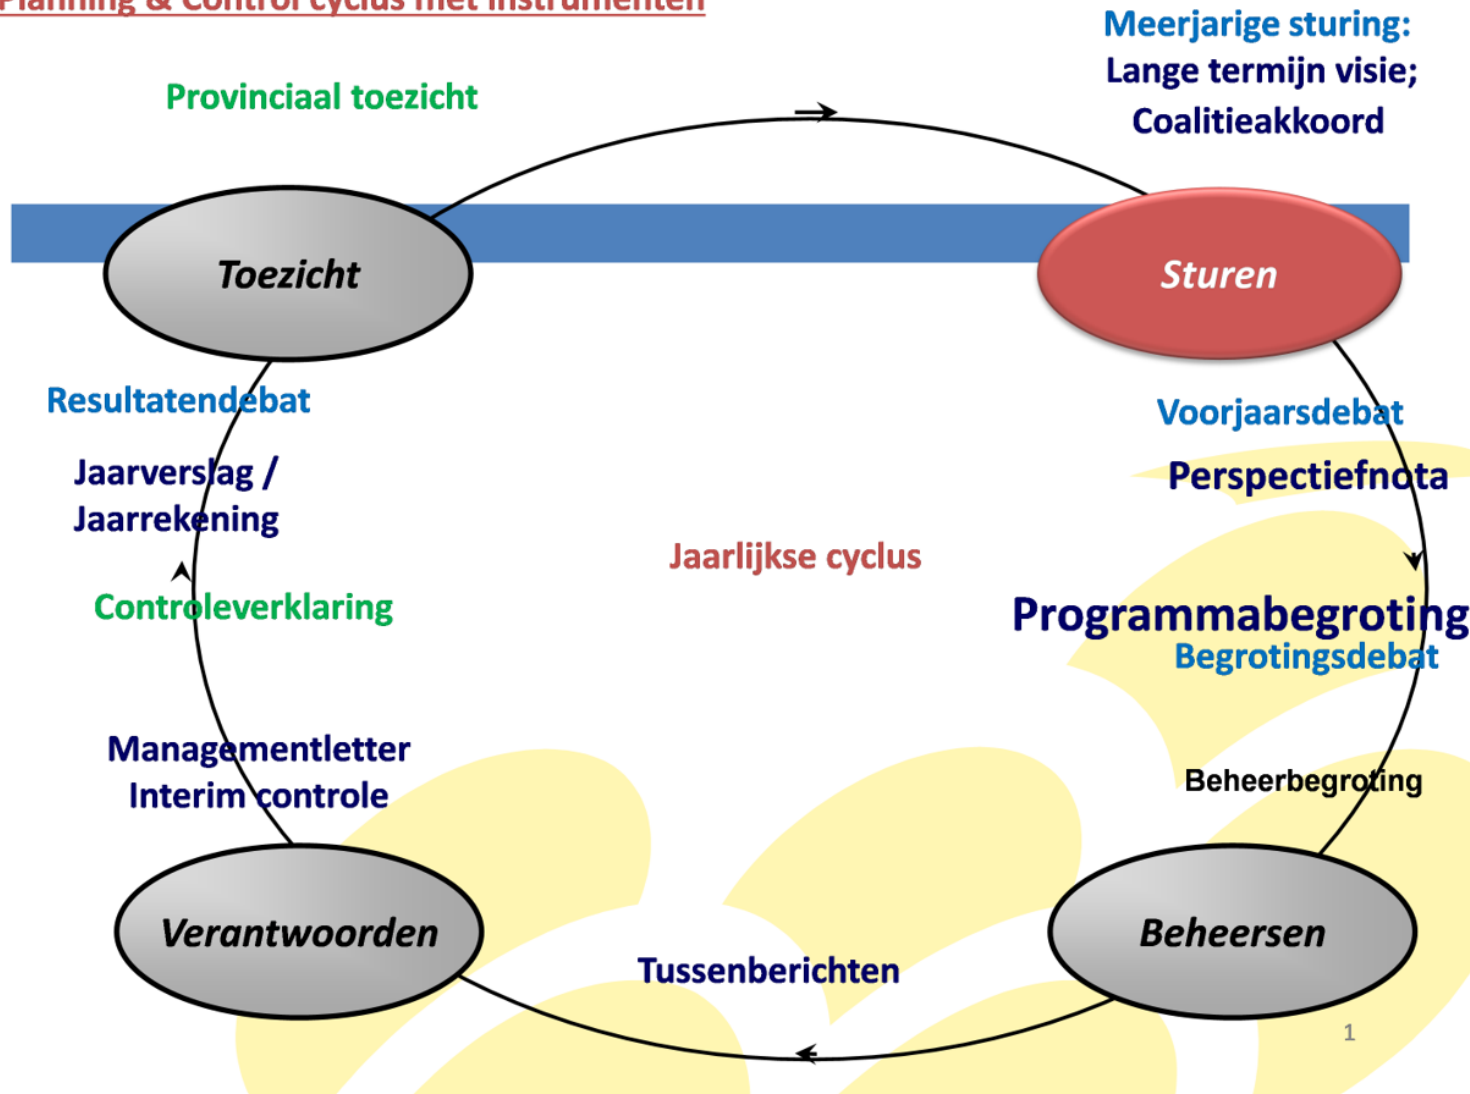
Planning & Control cyclus met instrumenten

Meerjarige sturing:
Lange termijn visie;
Coalitieakkoord

Provinciaal toezicht

Toezicht

Sturen

Resultatendebat

Jaarverslag /
Jaarrekening

Controleverklaring

Voorjaarsdebat

Perspectiefnota

Jaarlijkse cyclus

Programmabegroting
Begrotingsdebat

Managementletter
Interim controle

Beheerbegroting

Verantwoorden

Beheersen

Tussenberichten

1